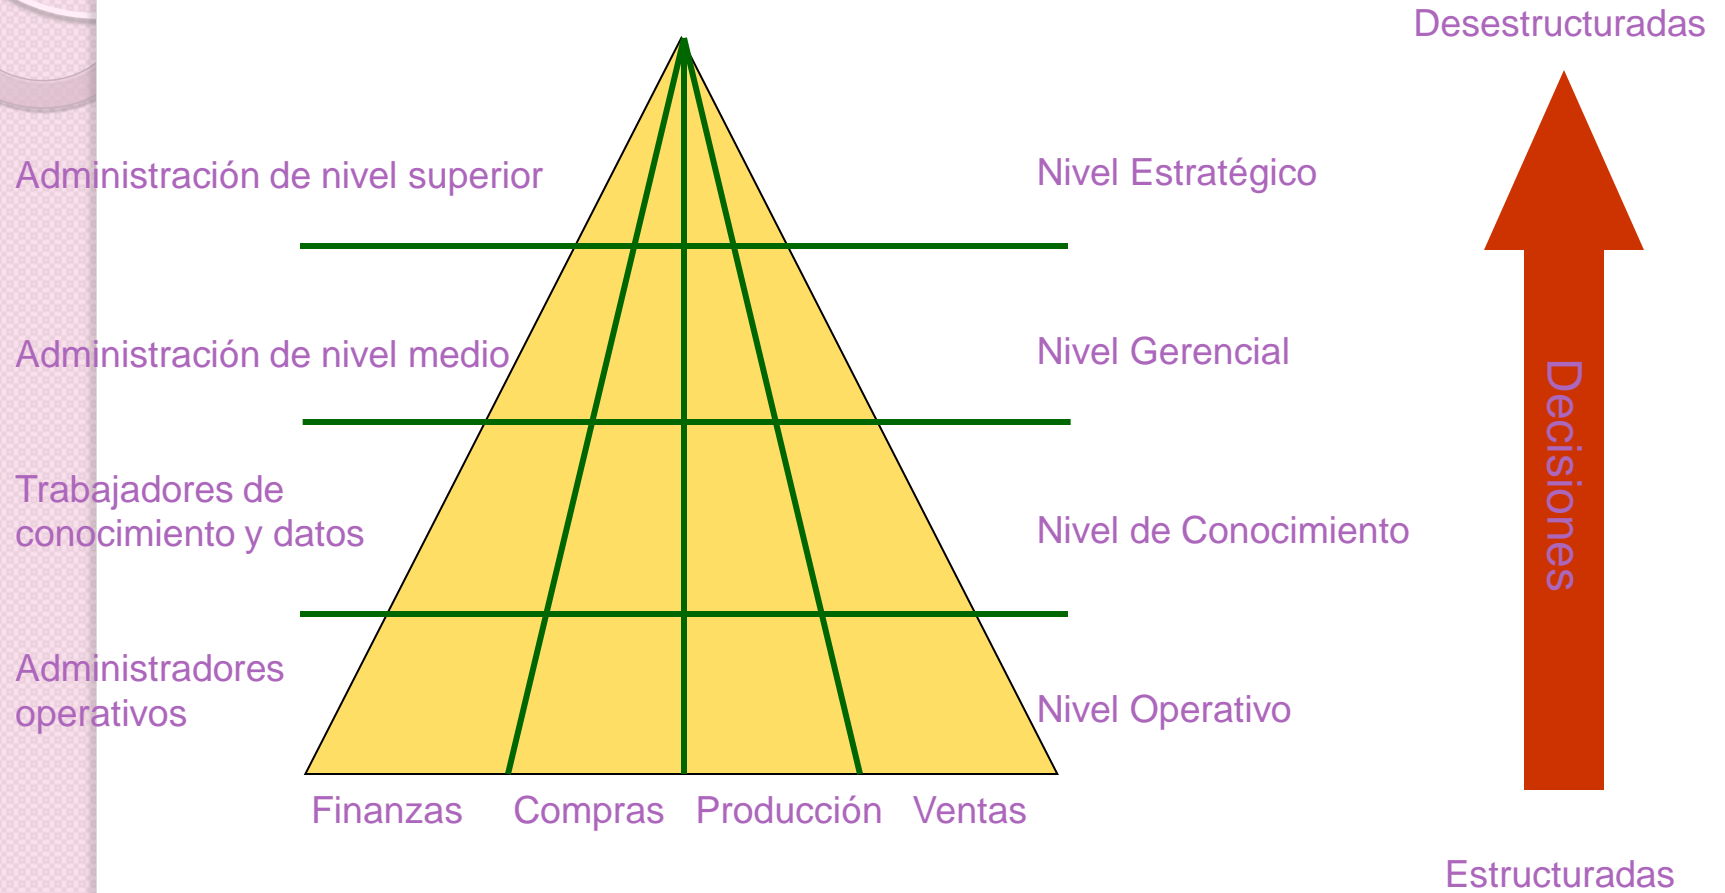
Desestructuradas

Administración de nivel superior

Nivel Estratégico

Administración de nivel medio

Nivel Gerencial

Trabajadores de conocimiento y datos

Nivel de Conocimiento

Decisiones

Administradores operativos

Nivel Operativo

Finanzas Compras Producción Ventas

Estructuradas